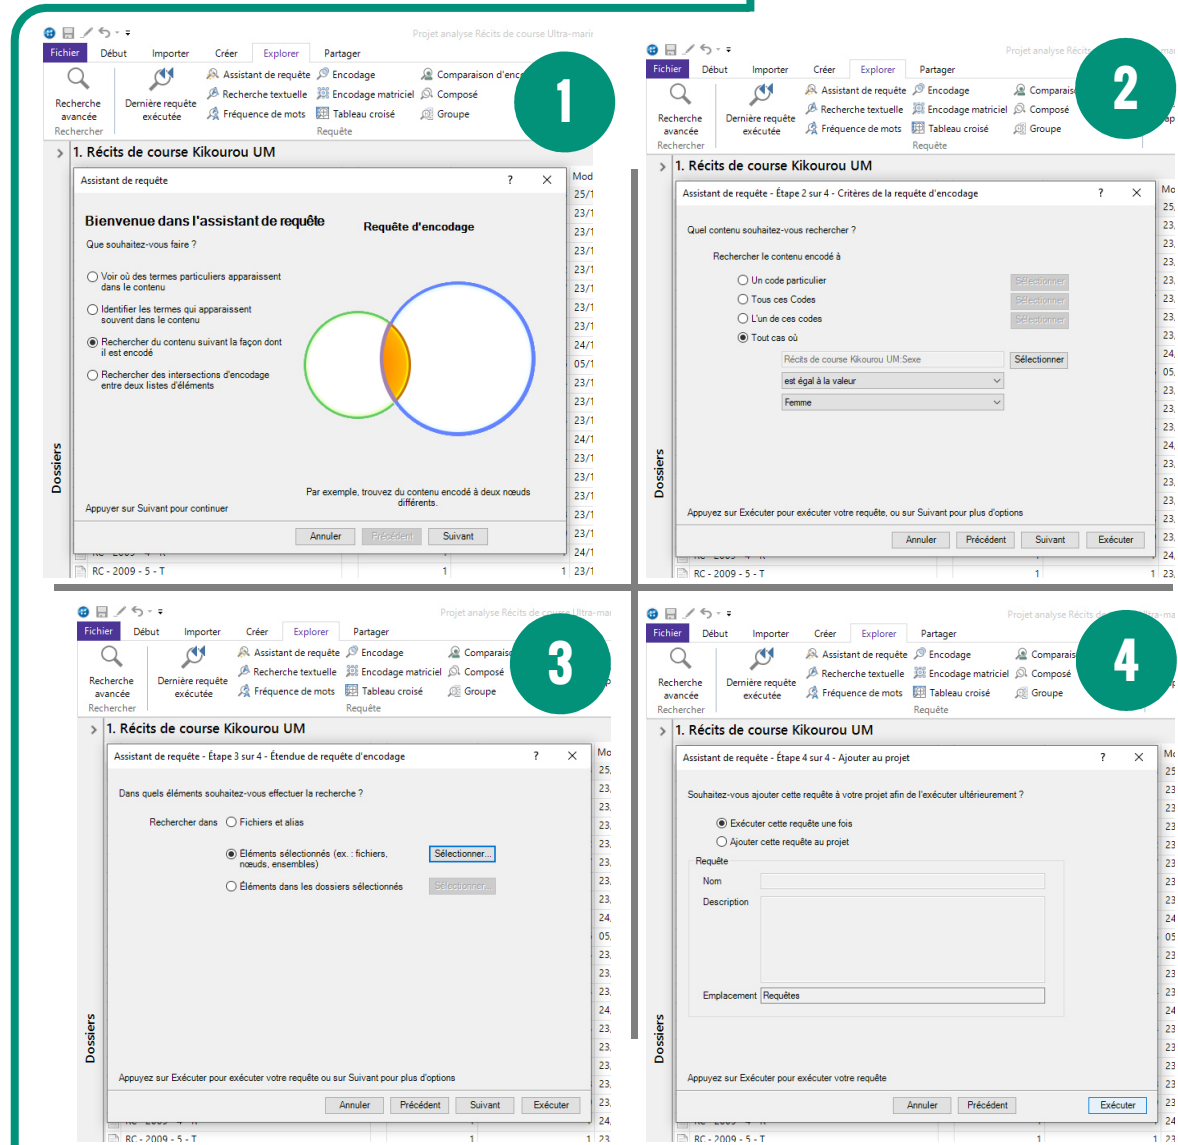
1

Projet analyse Récits de course Ultra-marin

Fichier Début Importer Créer Explorer Partager

Recherche avancée
Rechercher
Dernière requête exécutée
Assistant de requête
Recherche textuelle
Fréquence de mots
Encodage
Encodage matriciel
Tableau croisé
Comparaison d'enc
Composé
Groupe
Requête

1. Récits de course Kikourou UM

Assistant de requête ? ×

Bienvenue dans l'assistant de requête
Que souhaitez-vous faire ?

Voir où des termes particuliers apparaissent dans le contenu
Identifier les termes qui apparaissent souvent dans le contenu
Rechercher du contenu suivant la façon dont il est encodé
Rechercher des intersections d'encodage entre deux listes d'éléments

Requête d'encodage

Par exemple, trouvez du contenu encodé à deux nœuds différents.

Appuyer sur Suivant pour continuer

Annuler Précédent Suivant

Dossiers
RC - 2009 - 5 - T 1 1

2

Projet analyse Récits

Fichier Début Importer Créer Explorer Partager

Recherche avancée
Rechercher
Dernière requête exécutée
Assistant de requête
Recherche textuelle
Fréquence de mots
Encodage
Encodage matriciel
Tableau croisé
Comparais
Composé
Groupe
Requête

1. Récits de course Kikourou UM

Assistant de requête - Étape 2 sur 4 - Critères de la requête d'encodage ? ×

Quel contenu souhaitez-vous rechercher ?

Rechercher le contenu encodé à

Un code particulier Sélectionner
Tous ces Codes Sélectionner
L'un de ces codes Sélectionner
Tout cas où

Récits de course Kikourou UM:Sexe Sélectionner
est égal à la valeur
Femme

Appuyez sur Exécuter pour exécuter votre requête, ou sur Suivant pour plus d'options

Annuler Précédent Suivant Exécuter

Dossiers
RC - 2009 - 5 - T 1 1

3

Projet analyse Récits de course Ultra-mar

Fichier Début Importer Créer Explorer Partager

Recherche avancée
Rechercher
Dernière requête exécutée
Assistant de requête
Recherche textuelle
Fréquence de mots
Encodage
Encodage matriciel
Tableau croisé
Comparais
Composé
Groupe
Requête

1. Récits de course Kikourou UM

Assistant de requête - Étape 3 sur 4 - Étendue de requête d'encodage ? ×

Dans quels éléments souhaitez-vous effectuer la recherche ?

Rechercher dans Fichiers et alias
Éléments sélectionnés (ex. : fichiers, nœuds, ensembles) Sélectionner...
Éléments dans les dossiers sélectionnés Sélectionner...

Appuyez sur Exécuter pour exécuter votre requête ou sur Suivant pour plus d'options

Annuler Précédent Suivant Exécuter

Dossiers
RC - 2009 - 5 - T 1 1

4

Projet analyse Récits de Ultra-ma

Fichier Début Importer Créer Explorer Partager

Recherche avancée
Rechercher
Dernière requête exécutée
Assistant de requête
Recherche textuelle
Fréquence de mots
Encodage
Encodage matriciel
Tableau croisé
Comparais
Composé
Groupe
Requête

1. Récits de course Kikourou UM

Assistant de requête - Étape 4 sur 4 - Ajouter au projet ? ×

Souhaitez-vous ajouter cette requête à votre projet afin de l'exécuter ultérieurement ?

Exécuter cette requête une fois
Ajouter cette requête au projet

Requête
Nom
Description
Emplacement Requêtes

Appuyez sur Exécuter pour exécuter votre requête

Annuler Précédent Exécuter

Dossiers
RC - 2009 - 5 - T 1 1